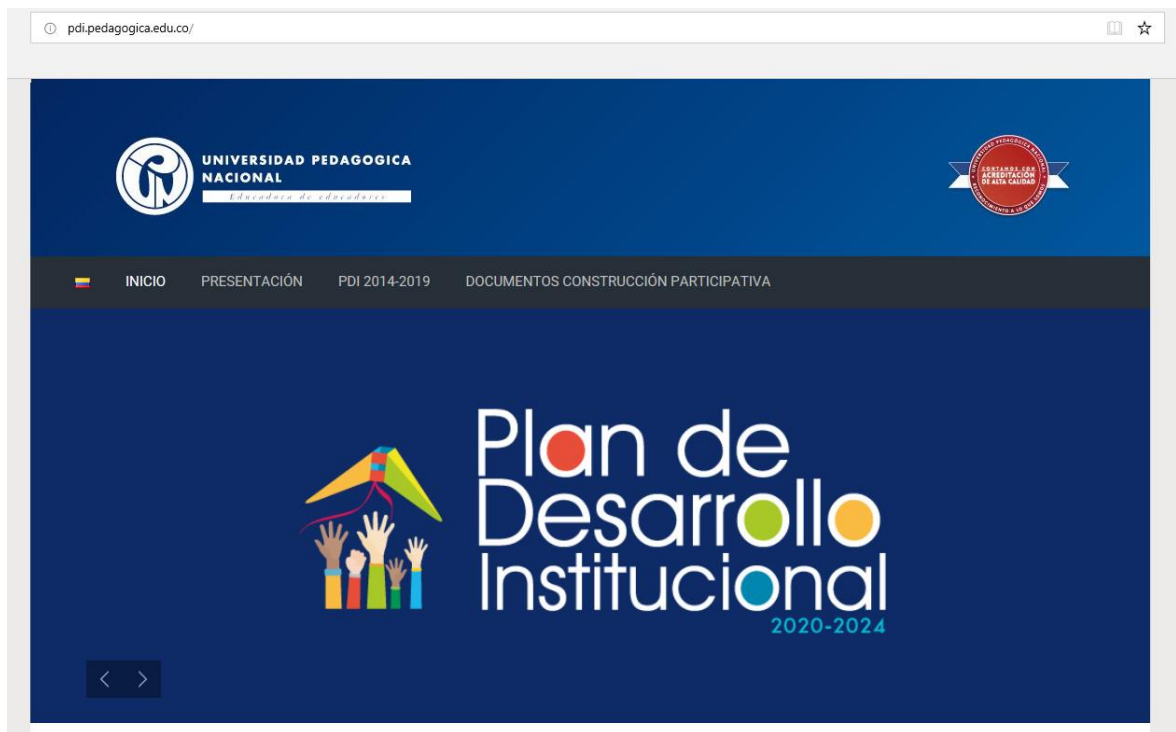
pdi.pedagogica.edu.co/

UNIVERSIDAD PEDAGOGICA NACIONAL
Educadora de educadores

UNIVERSIDAD PEDAGÓGICA NACIONAL
CONTAMOS CON
ACREDITACIÓN DE ALTA CALIDAD
RECONOCIMIENTO A LO QUE SOMOS

INICIO PRESENTACIÓN PDI 2014-2019 DOCUMENTOS CONSTRUCCIÓN PARTICIPATIVA

Plan de Desarrollo Institucional
2020-2024